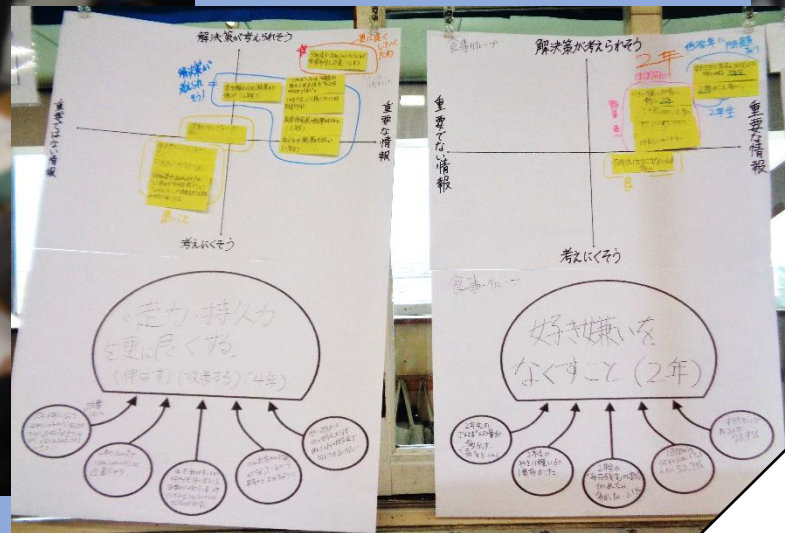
解決策が考えられそう

重要ではない情報

重要な情報

考えにくそう

更に良くしていく方向

解決策が見出せそう

思った

食事グループ

解決策が考えられそう

2年

重要でない情報

重要な情報

考えにくそう

2年生

食事グループ

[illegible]走力・持久力を更に良くする。（伸ばす）（改善する）（4年）

好き嫌いをなくすこと（2年）

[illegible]